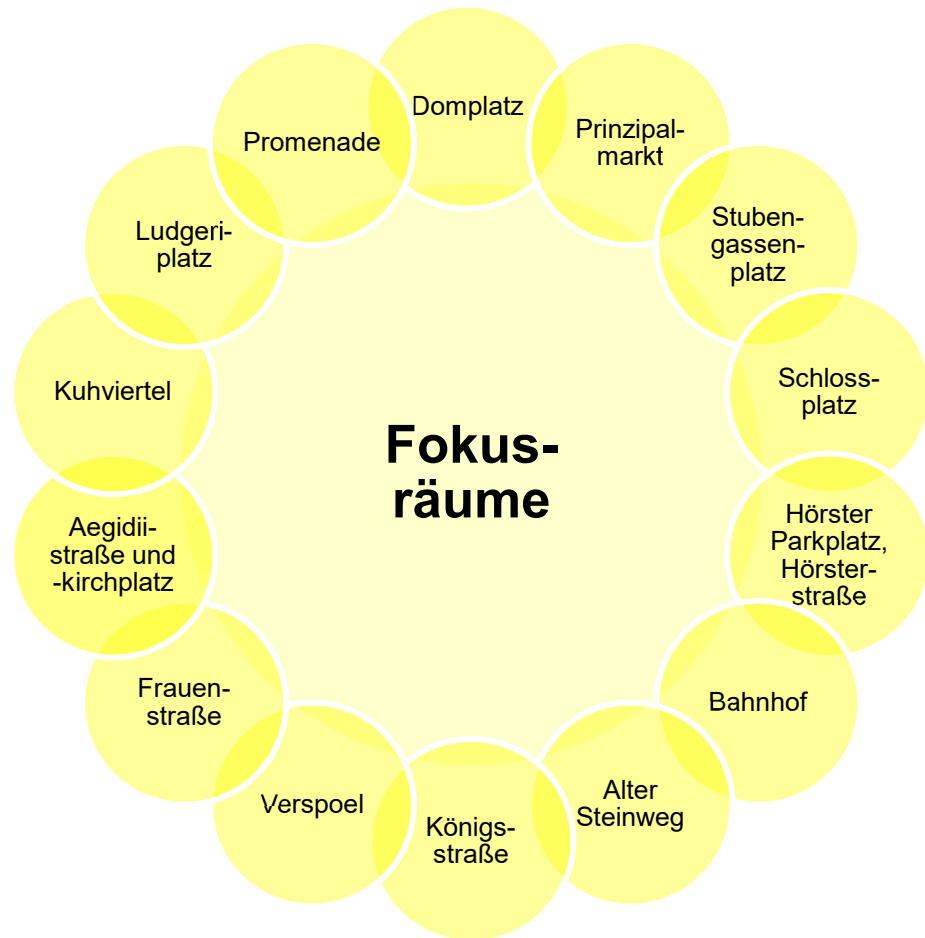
Fokusräume

Domplatz

Prinzipalmarkt

Stubengassenplatz

Schlossplatz

Hörster Parkplatz, Hörsterstraße

Bahnhof

Alter Steinweg

Königsstraße

Verspoel

Frauenstraße

Aegidiistraße und -kirchplatz

Kuhviertel

Ludgeriplatz

Promenade